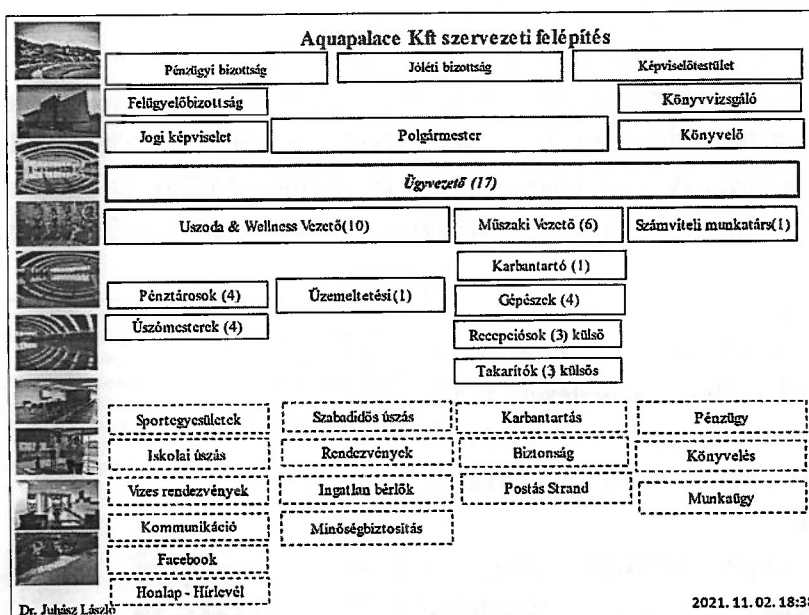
Aquapalace Kft szervezeti felépítés

Pénzügyi bizottság

Jóléti bizottság

Képviselőtestület

Felügyelőbizottság

Könyvvizsgáló

Jogi képviselet

Polgármester

Könyvelő

Ügyvezető (17)

Uszoda & Wellness Vezető(10)

Műszaki Vezető (6)

Számviteli munkatárs(1)

Karbantartó (1)

Pénztárosok (4)

Üzemeltetési(1)

Gépészek (4)

Úszómesterek (4)

Recepciósok (3) külső

Takarítók (3 külsős

Sportegyesületek

Szabadidős úszás

Karbantartás

Pénzügy

Iskolai úszás

Rendezvények

Biztonság

Könyvelés

Vizes rendezvények

Ingatlan bérlők

Postás Strand

Munkaügy

Kommunikáció

Minőségbiztosítás

Facebook

Honlap - Hírlevél

Dr. Juhász László

2021. 11. 02. 18:3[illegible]